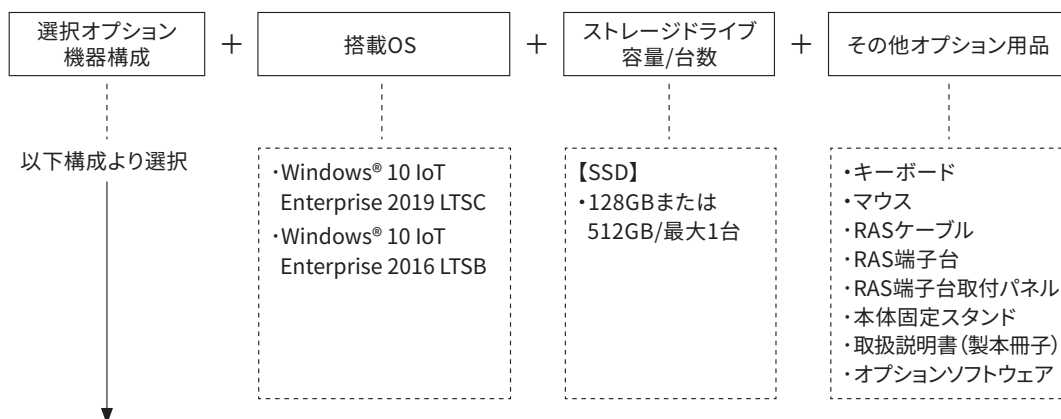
選択オプション機器構成

＋

搭載OS

＋

ストレージドライブ容量/台数

＋

その他オプション用品

以下構成より選択

・Windows® 10 IoT Enterprise 2019 LTSC
・Windows® 10 IoT Enterprise 2016 LTSB

【SSD】
・128GBまたは512GB/最大1台

・キーボード
・マウス
・RASケーブル
・RAS端子台
・RAS端子台取付パネル
・本体固定スタンド
・取扱説明書（製本冊子）
・オプションソフトウェア